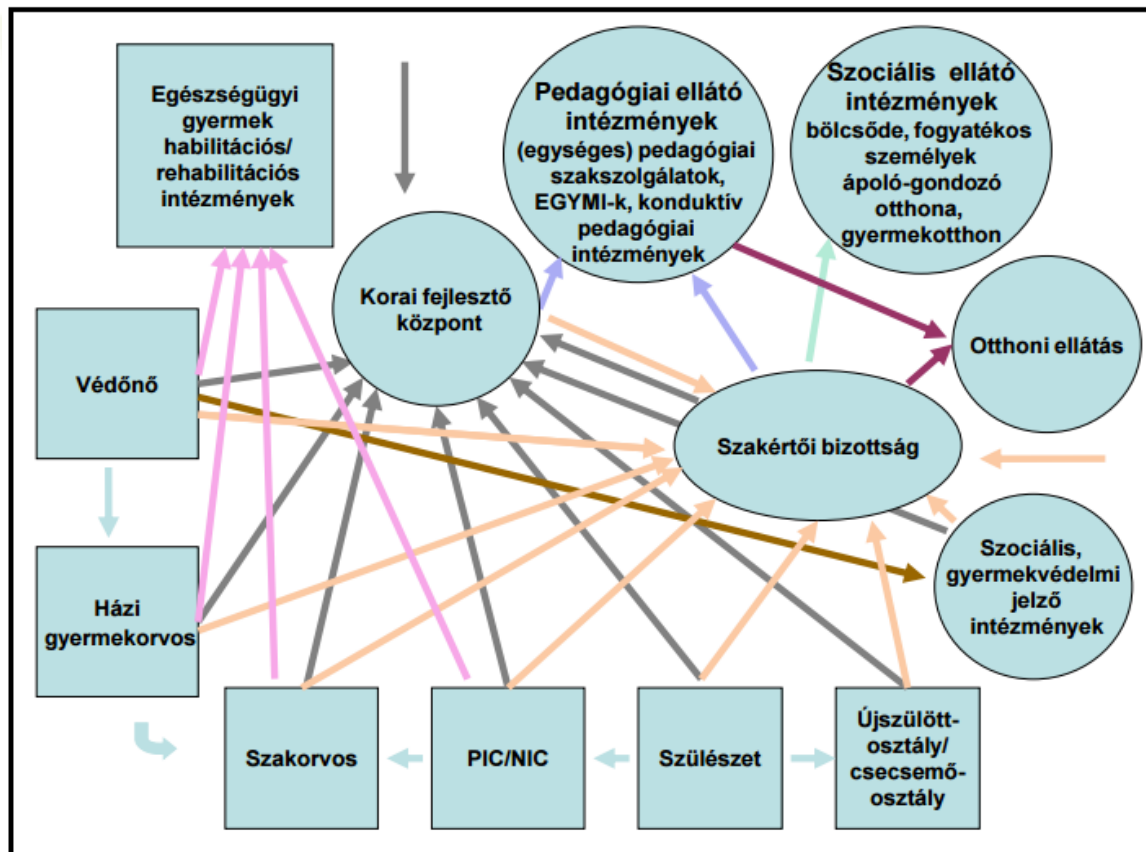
Egészségügyi gyermek habilitációs/ rehabilitációs intézmények

Pedagógiai ellátó intézmények (egységes) pedagógiai szakszolgálatok, EGYMI-k, konduktív pedagógiai intézmények

Szociális ellátó intézmények bölcsőde, fogyatékos személyek ápoló-gondozó otthona, gyermekotthon

Korai fejlesztő központ

Otthoni ellátás

Védőnő

Szakértői bizottság

Szociális, gyermekvédelmi jelző intézmények

Házi gyermekorvos

Szakorvos

PIC/NIC

Szülészet

Újszülött-osztály/ csecsemő-osztály